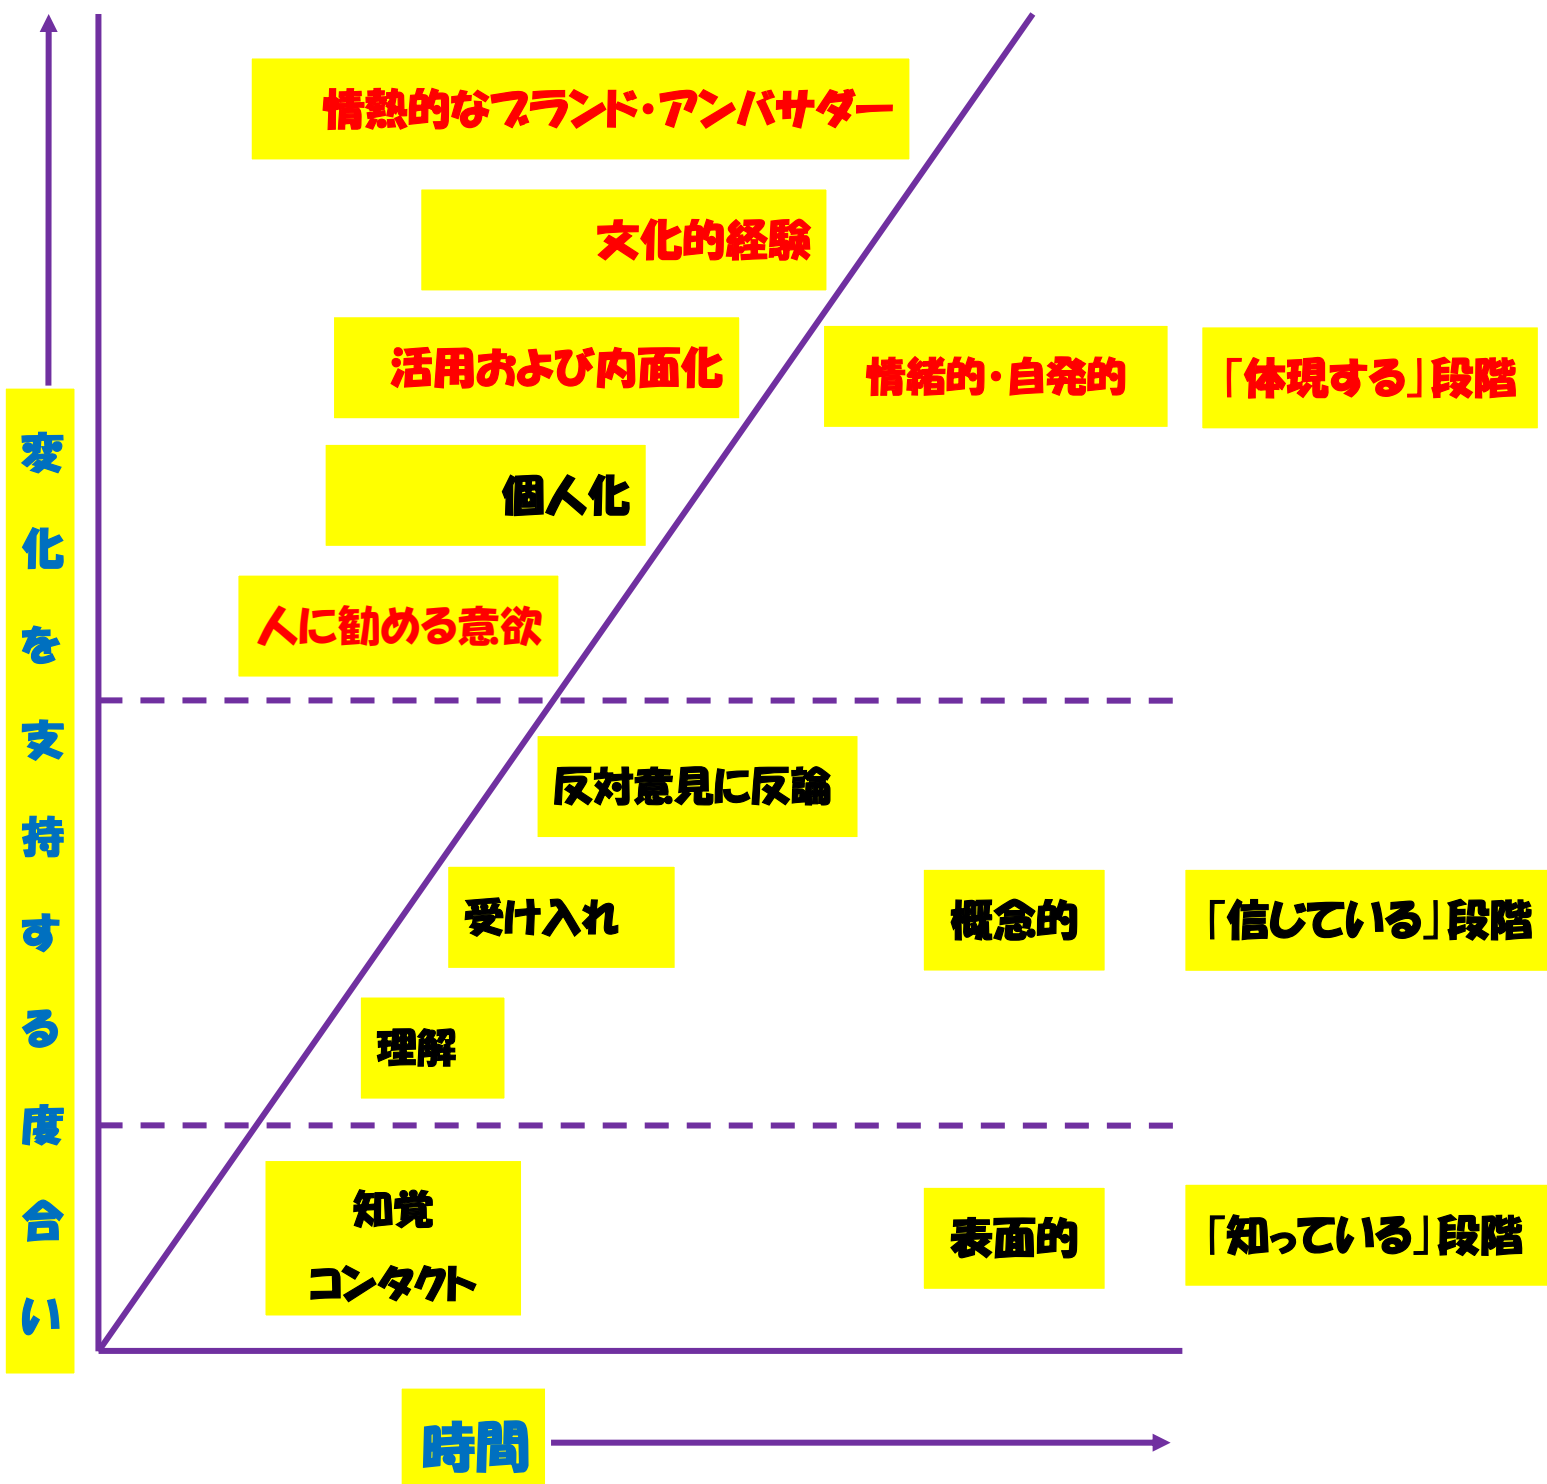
変化を支持する度合い

情熱的なブランド・アンバサダー

文化的経験

活用および内面化

情緒的・自発的

「体現する」段階

個人化

人に勧める意欲

反対意見に反論

受け入れ

概念的

「信じている」段階

理解

知覚
コンタクト

表面的

「知っている」段階

時間